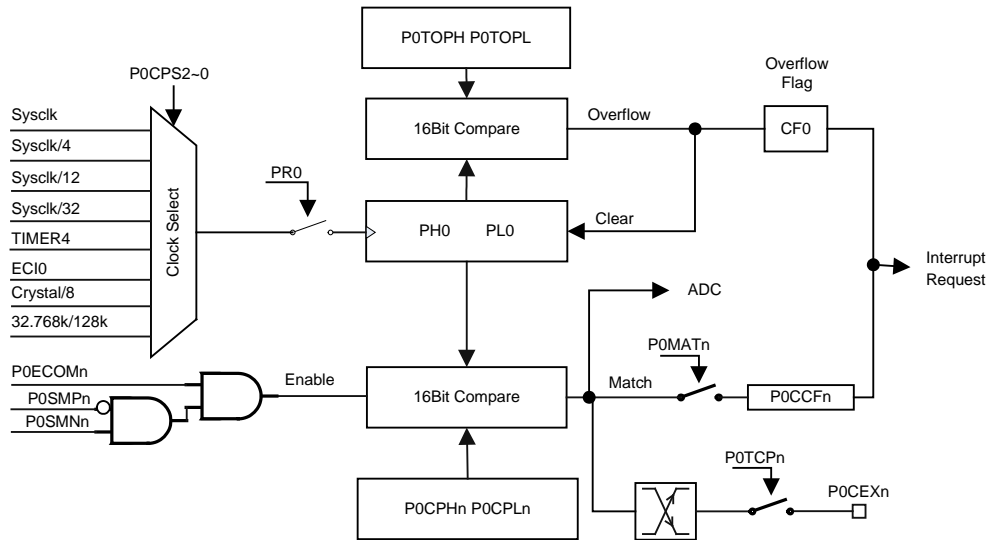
P0TOPH P0TOPL

P0CPS2~0

Overflow Flag

Sysclk

Sysclk/4

Sysclk/12

Sysclk/32

TIMER4

ECI0

Crystal/8

32.768k/128k

Clock Select

16Bit Compare

Overflow

CF0

PR0

PH0 PL0

Clear

Interrupt Request

ADC

P0MATn

P0ECOMn

P0SMPn

P0SMNn

Enable

16Bit Compare

Match

P0CCFn

P0TCPn

P0CEXn

P0CPHn P0CPLn